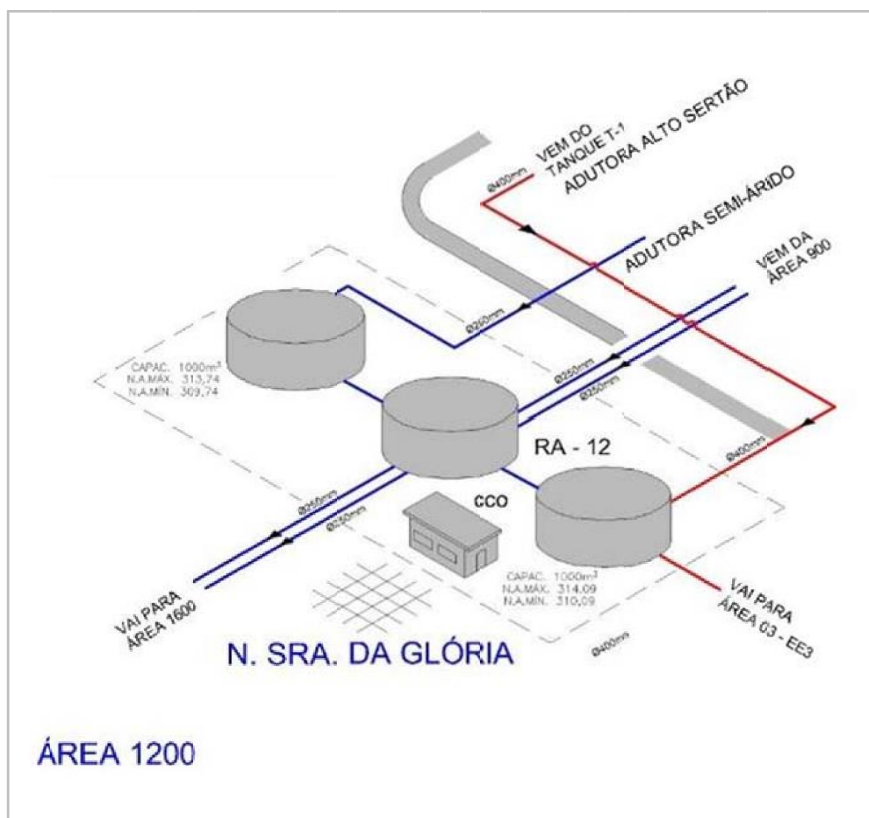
VEM DO TANQUE T-1
Ø400mm
ADUTORA ALTO SERTÃO

ADUTORA SEMI-ÁRIDO

VEM DA ÁREA 900

Ø250mm

CAPAC. 1000m³
N.A.MÁX. 313,74
N.A.MÍN. 309,74

Ø250mm
Ø250mm

RA - 12

Ø400mm

CCO

Ø250mm
Ø250mm

CAPAC. 1000m³
N.A.MÁX. 314,09
N.A.MÍN. 310,09

VAI PARA ÁREA 1600

VAI PARA ÁREA 03 - EE3

N. SRA. DA GLÓRIA

Ø400mm

ÁREA 1200